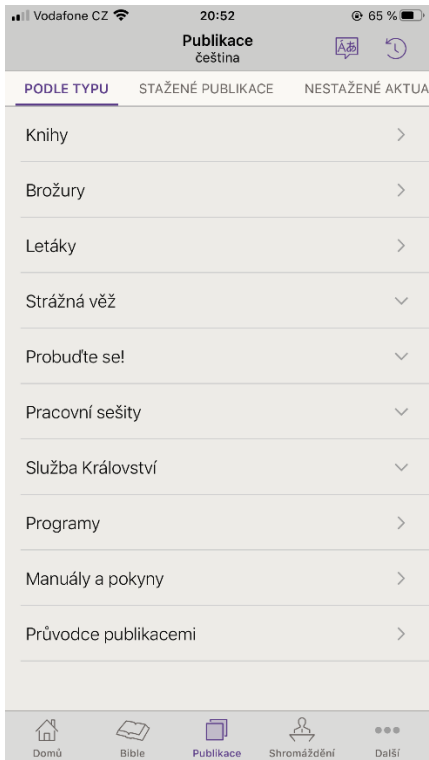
Vodafone CZ 20:52 65 %

Publikace
čeština

PODLE TYPU STAŽENÉ PUBLIKACE NESTAŽENÉ AKTUA

Knihy

Brožury

Letáky

Strážná věž

Probuďte se!

Pracovní sešity

Služba Království

Programy

Manuály a pokyny

Průvodce publikacemi

Domů Bible Publikace Shromáždění Další